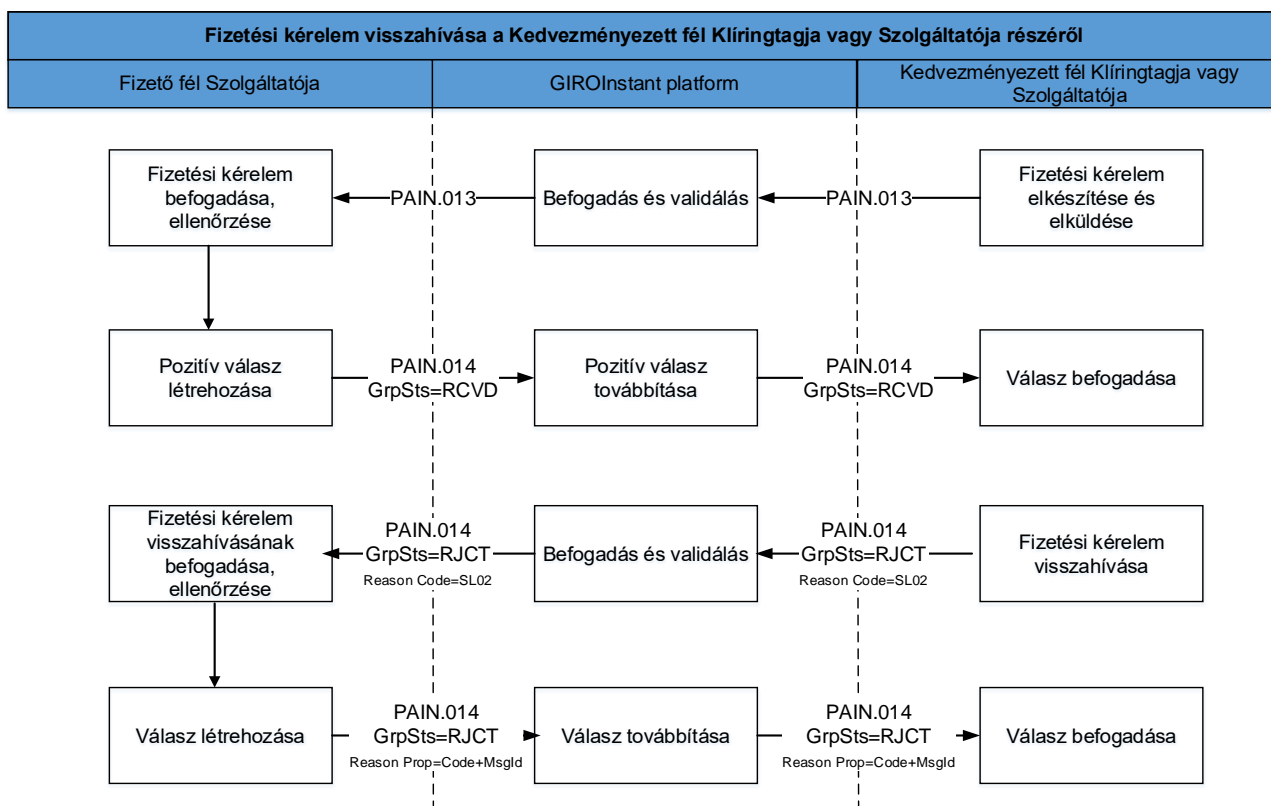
Fizetési kérelem visszahívása a Kedvezményezett fél Klíringtagja vagy Szolgáltatója részéről

Fizető fél Szolgáltatója

GIROInstant platform

Kedvezményezett fél Klíringtagja vagy Szolgáltatója

Fizetési kérelem befogadása, ellenőrzése

PAIN.013

Befogadás és validálás

PAIN.013

Fizetési kérelem elkészítése és elküldése

Pozitív válasz létrehozása

PAIN.014 GrpSts=RCVD

Pozitív válasz továbbítása

PAIN.014 GrpSts=RCVD

Válasz befogadása

Fizetési kérelem visszahívásának befogadása, ellenőrzése

PAIN.014 GrpSts=RJCT Reason Code=SL02

Befogadás és validálás

PAIN.014 GrpSts=RJCT Reason Code=SL02

Fizetési kérelem visszahívása

Válasz létrehozása

PAIN.014 GrpSts=RJCT Reason Prop=Code+MsgId

Válasz továbbítása

PAIN.014 GrpSts=RJCT Reason Prop=Code+MsgId

Válasz befogadása